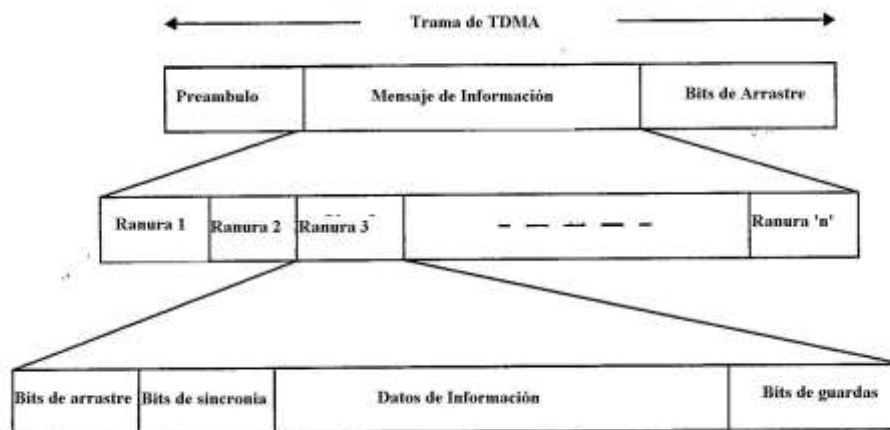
Trama de TDMA

| Preambulo | Mensaje de Información | Bits de Arrastre |
|---|---|---|

| Ranura 1 | Ranura 2 | Ranura 3 | – – – – – | Ranura 'n' |
|---|---|---|---|---|

| Bits de arrastre | Bits de sincronia | Datos de Información | Bits de guardas |
|---|---|---|---|